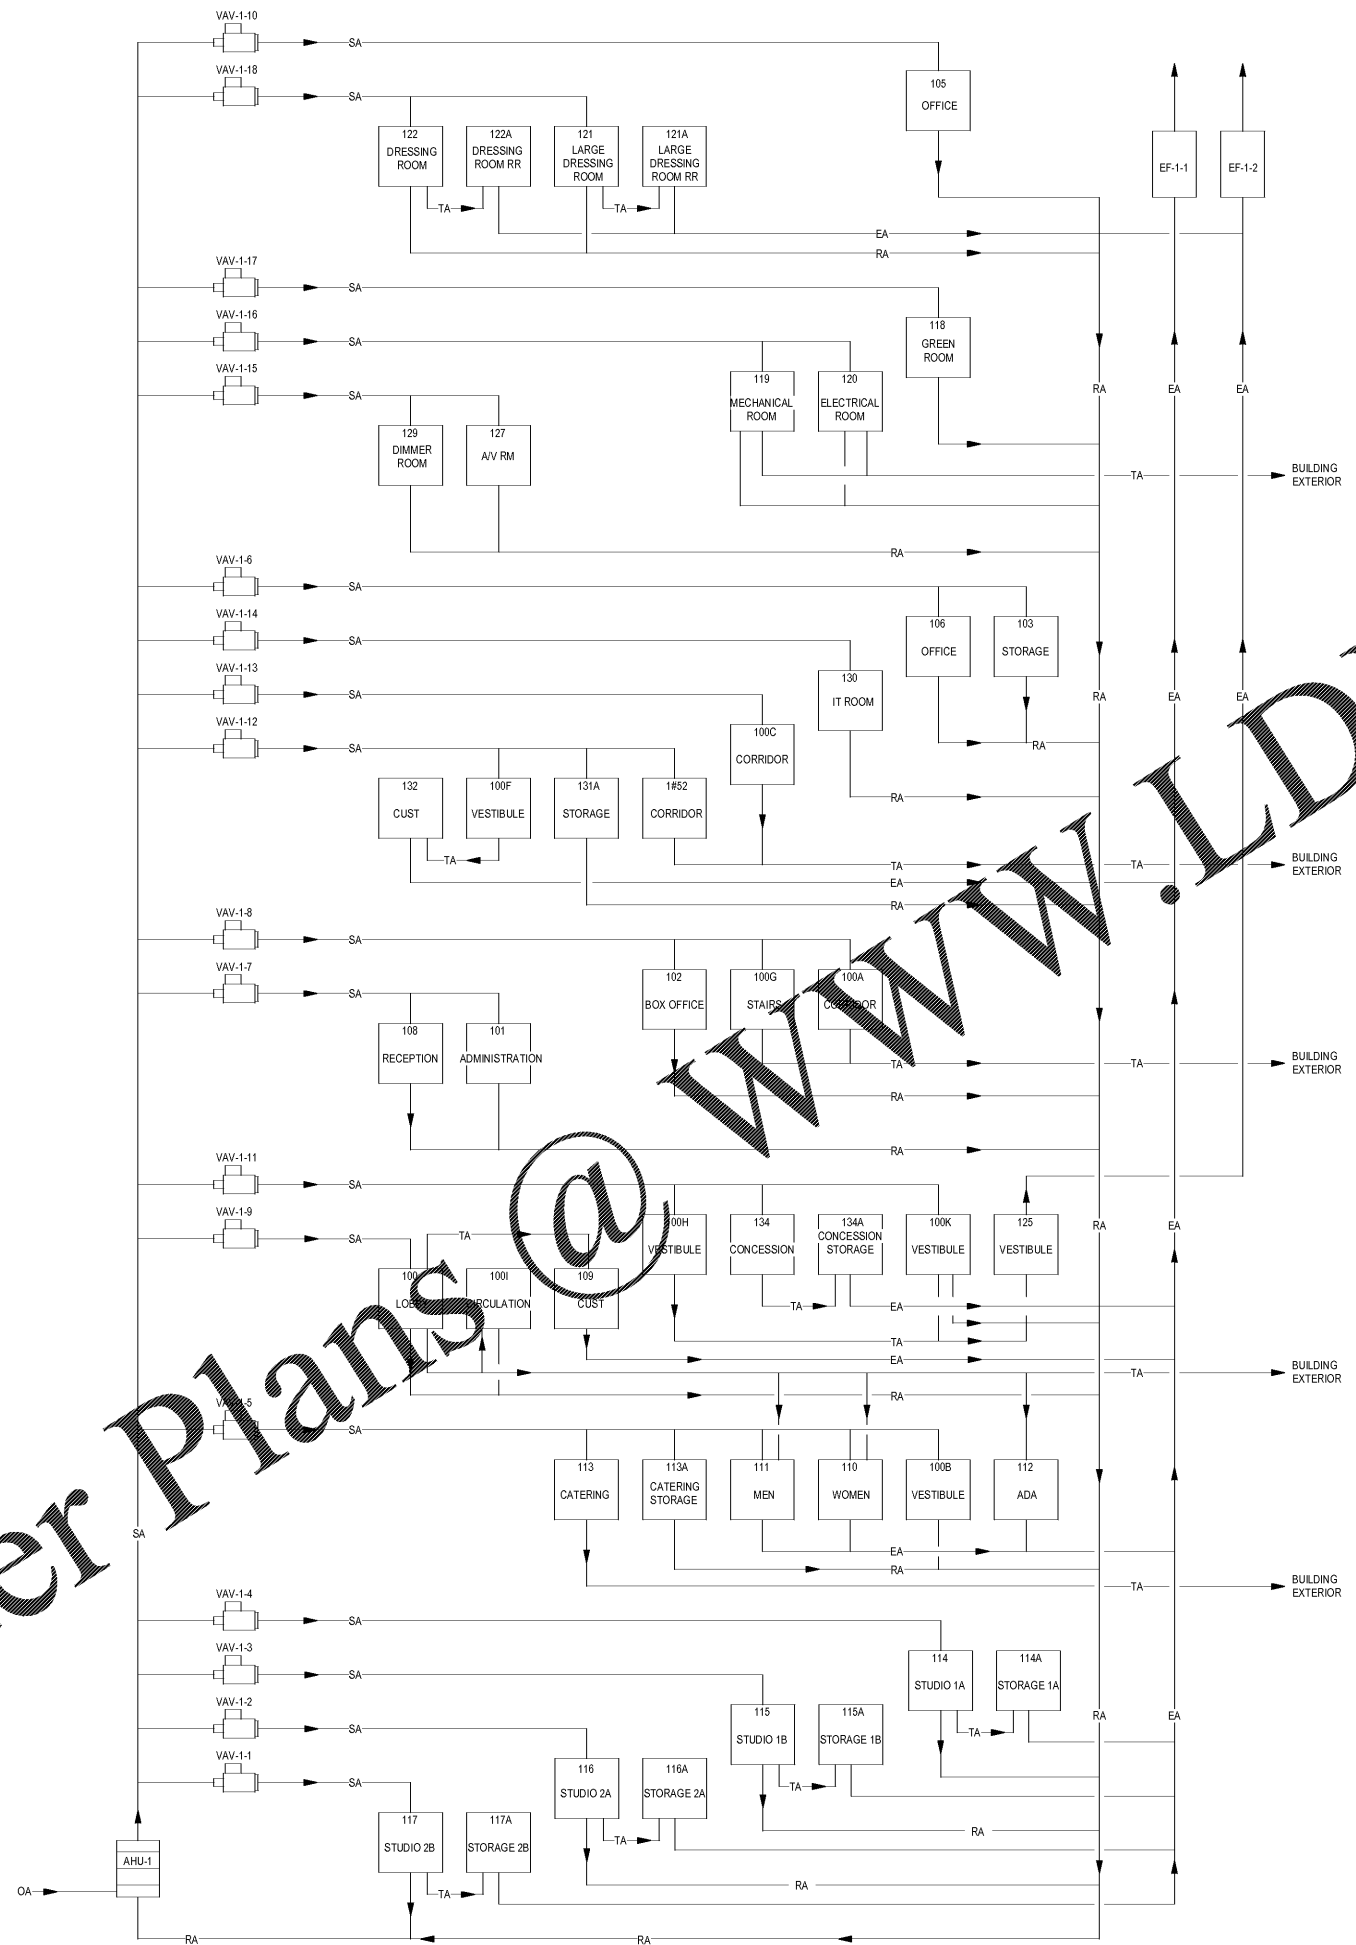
VAV-1-10
SA
105
OFFICE
VAV-1-18
SA
122
DRESSING ROOM
122A
DRESSING ROOM RR
121
LARGE DRESSING ROOM
121A
LARGE DRESSING ROOM RR
EF-1-1
EF-1-2
TA
TA
EA
RA
VAV-1-17
SA
118
GREEN ROOM
VAV-1-16
SA
VAV-1-15
SA
119
MECHANICAL ROOM
120
ELECTRICAL ROOM
RA
EA
EA
129
DIMMER ROOM
127
A/V RM
TA
BUILDING EXTERIOR
RA
VAV-1-6
SA
VAV-1-14
SA
106
OFFICE
103
STORAGE
VAV-1-13
SA
130
IT ROOM
RA
EA
EA
VAV-1-12
SA
100C
CORRIDOR
RA
132
CUST
100F
VESTIBULE
131A
STORAGE
1#52
CORRIDOR
RA
TA
TA
TA
BUILDING EXTERIOR
EA
RA
VAV-1-8
SA
VAV-1-7
SA
102
BOX OFFICE
100G
STAIRS
100A
CORRIDOR
108
RECEPTION
101
ADMINISTRATION
TA
TA
BUILDING EXTERIOR
RA
RA
VAV-1-11
SA
VAV-1-9
SA
TA
100H
VESTIBULE
134
CONCESSION
134A
CONCESSION STORAGE
100K
VESTIBULE
125
VESTIBULE
RA
EA
100
LOBBY
100I
CIRCULATION
109
CUST
TA
EA
TA
EA
TA
BUILDING EXTERIOR
RA
VAV-1-5
SA
113
CATERING
113A
CATERING STORAGE
111
MEN
110
WOMEN
100B
VESTIBULE
112
ADA
SA
EA
RA
TA
BUILDING EXTERIOR
VAV-1-4
SA
VAV-1-3
SA
114
STUDIO 1A
114A
STORAGE 1A
VAV-1-2
SA
115
STUDIO 1B
115A
STORAGE 1B
RA
EA
TA
VAV-1-1
SA
116
STUDIO 2A
116A
STORAGE 2A
TA
117
STUDIO 2B
117A
STORAGE 2B
TA
RA
AHU-1
OA
TA
RA
RA
RA
Plans @ WWW.LD